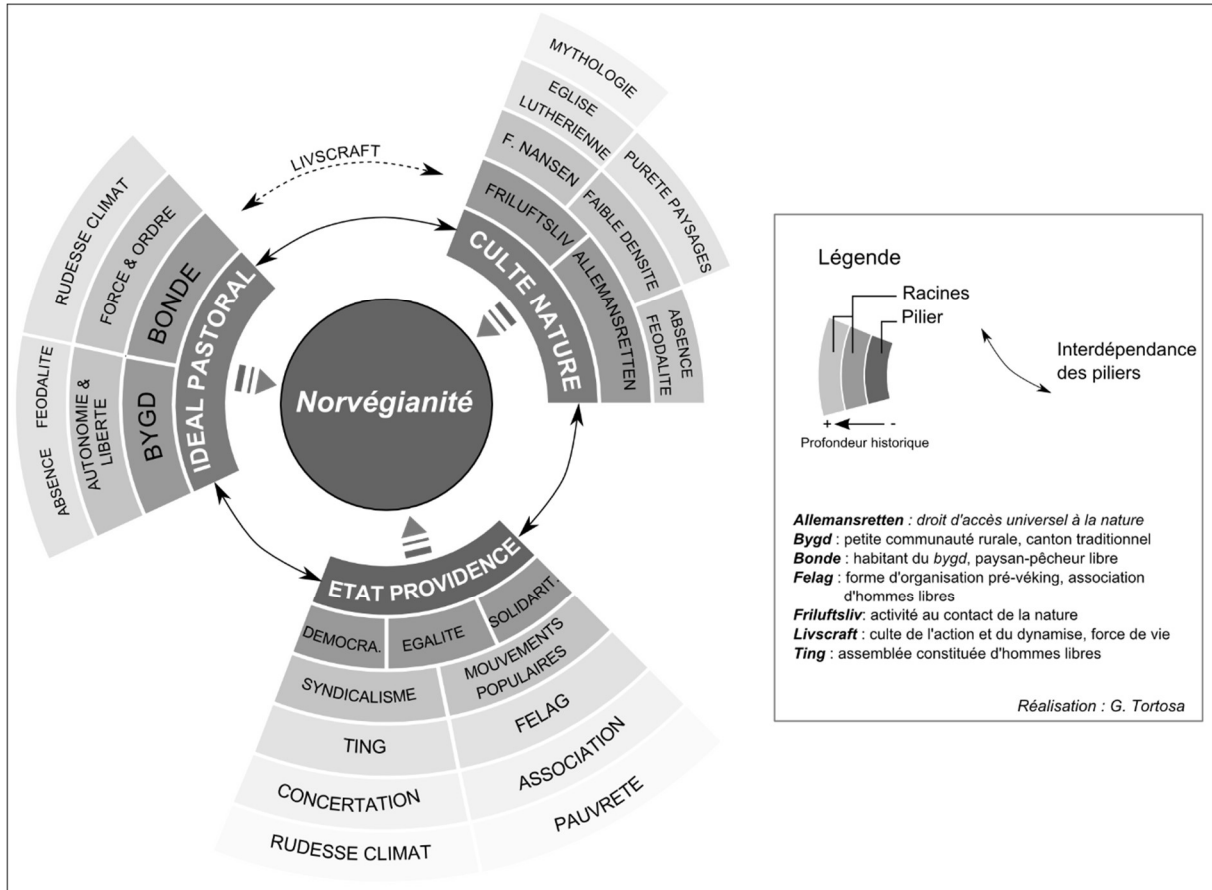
Norvégianité

LIVSCRAFT

IDEAL PASTORAL
BONDE
BYGD
FORCE & ORDRE
AUTONOMIE & LIBERTE
RUDESSE CLIMAT
ABSENCE FEODALITE

CULTE NATURE
FRILUFTSLIV
ALLEMANSRETTEN
F. NANSEN
FAIBLE DENSITE
EGLISE LUTHERIENNE
PURETE PAYSAGES
MYTHOLOGIE
ABSENCE FEODALITE

ETAT PROVIDENCE
DEMOCRA.
EGALITE
SOLIDARIT.
SYNDICALISME
MOUVEMENTS POPULAIRES
TING
FELAG
CONCERTATION
ASSOCIATION
RUDESSE CLIMAT
PAUVRETE

Légende
Racines
Pilier
Interdépendance des piliers
+ -
Profondeur historique

**Allemansretten** : droit d'accès universel à la nature
**Bygd** : petite communauté rurale, canton traditionnel
**Bonde** : habitant du *bygd*, paysan-pêcheur libre
**Felag** : forme d'organisation pré-véking, association d'hommes libres
**Friluftsliv**: activité au contact de la nature
**Livscraft** : culte de l'action et du dynamise, force de vie
**Ting** : assemblée constituée d'hommes libres

*Réalisation : G. Tortosa*